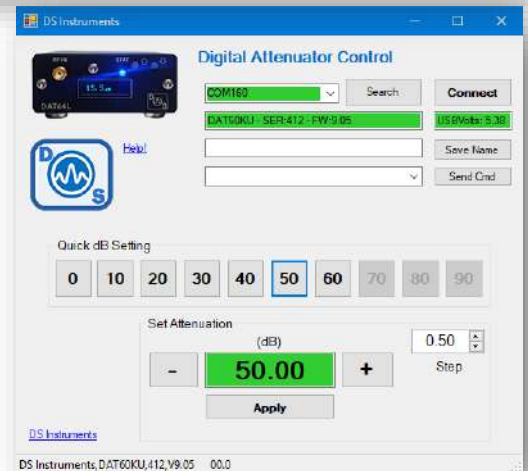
DS Instruments

Digital Attenuator Control

RF IN
STAT
15.5
DAT64L

COM160
Search
Connect

DAT60KU - SER:412 - FW:9.05
USBVolts: 5.30

Help!

Save Name

Send Cmd

D
S

Quick dB Setting

0 10 20 30 40 50 60 70 80 90

Set Attenuation

(dB)

0.50

-
50.00
+

Step

Apply

DS Instruments

DS Instruments,DAT60KU,412,V9.05 00.0